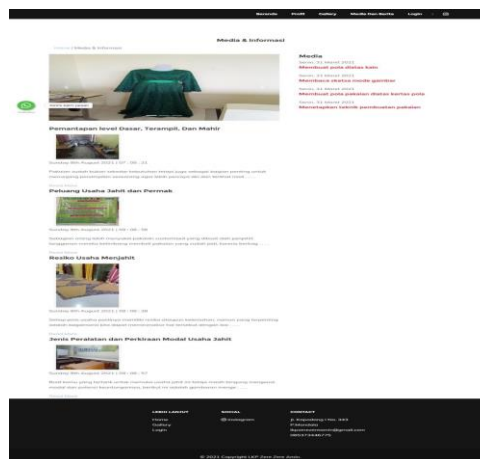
Beranda Profil Gallery Media Dan Berita Login

Media & Informasi

Home / Media & Informasi

Media

Membuat pola dalam kain

Membaca skala mode gambar

Membuat pola pakaian diatas kertas pola

Menetapkan teknik pembuatan pakaian

Pemantapan level Dasar, Terampil, Dan Mahir

Pebang Usaha Jahit dan Permak

Resiko Usaha Menjahit

Jenis Peralatan dan Perkiraan Modal Usaha Jahit

© 2021 Copyright